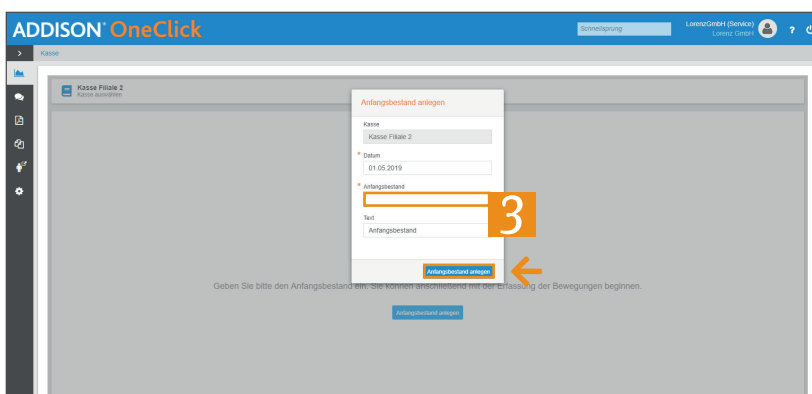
ADDISON® OneClick

Schnellsprung

LorenzGmbH (Service)
Lorenz GmbH

?

Kasse

Kasse Filiale 2
Kasse auswählen

Anfangsbestand anlegen

Kasse
Kasse Filiale 2

* Datum
01.05.2019

* Anfangsbestand

3

Text
Anfangsbestand

Anfangsbestand anlegen

Geben Sie bitte den Anfangsbestand ein. Sie können anschließend mit der Erfassung der Bewegungen beginnen.

Anfangsbestand anlegen